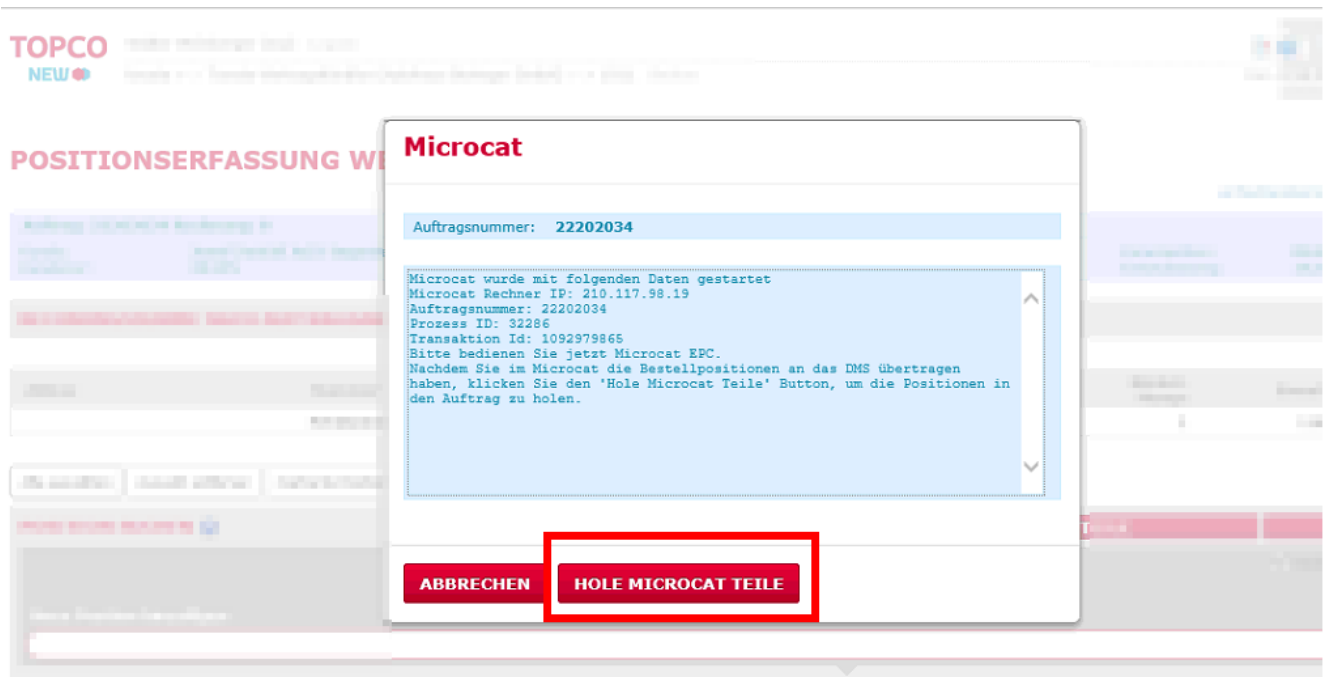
TOPCO
NEW

POSITIONSERFASSUNG WE

Microcat

Auftragsnummer: 22202034

Microcat wurde mit folgenden Daten gestartet
Microcat Rechner IP: 210.117.98.19
Auftragsnummer: 22202034
Prozess ID: 32286
Transaktion Id: 1092979865
Bitte bedienen Sie jetzt Microcat EPC.
Nachdem Sie im Microcat die Bestellpositionen an das DMS übertragen haben, klicken Sie den 'Hole Microcat Teile' Button, um die Positionen in den Auftrag zu holen.

ABBRECHEN
HOLE MICROCAT TEILE